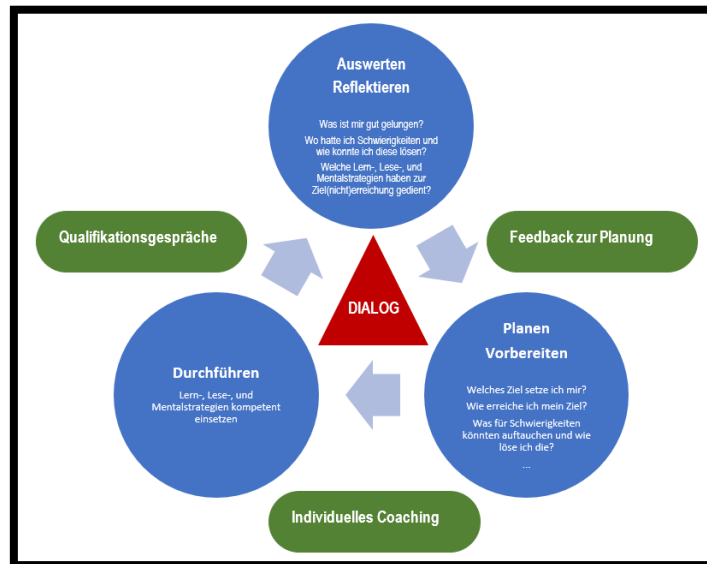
Auswerten
Reflektieren

Was ist mir gut gelungen?
Wo hatte ich Schwierigkeiten und wie konnte ich diese lösen?
Welche Lern-, Lese-, und Mentalstrategien haben zur Ziel(nicht)erreichung gedient?

Qualifikationsgespräche

Feedback zur Planung

DIALOG

Durchführen

Lern-, Lese-, und Mentalstrategien kompetent einsetzen

Planen
Vorbereiten

Welches Ziel setze ich mir?
Wie erreiche ich mein Ziel?
Was für Schwierigkeiten könnten auftauchen und wie löse ich die?
...

Individuelles Coaching